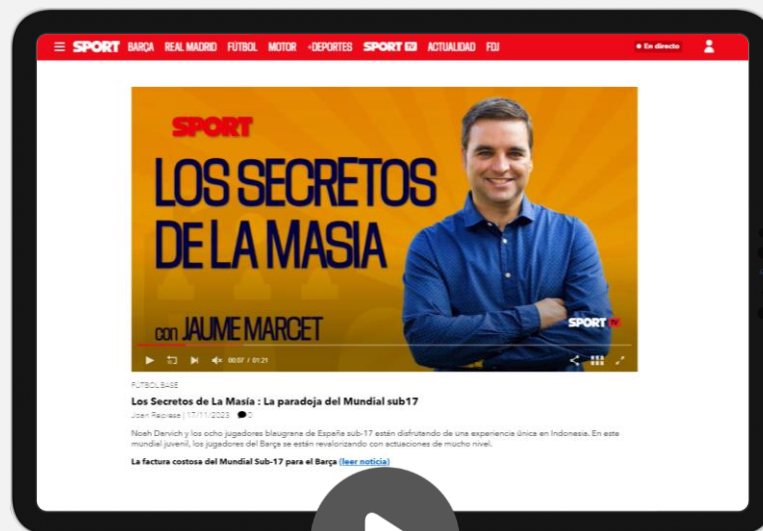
SPORT BARÇA REAL MADRID FUTBOL MOTOR +DEPORTES SPORT TV ACTUALIDAD FDJ

• En directo

SPORT

LOS SECRETOS DE LA MASIA

con JAUME MARCET

SPORT TV

00:07 / 01:21

FUTBOL BASE

Los Secretos de La Masía : La paradoja del Mundial sub17

Joan Represe | 17/11/2023 0

Noah Darvich y los ocho jugadores blaugrana de España sub-17 están disfrutando de una experiencia única en Indonesia. En este mundial juvenil, los jugadores del Barça se están revalorizando con actuaciones de mucho nivel.

La factura costosa del Mundial Sub-17 para el Barça (leer noticia)